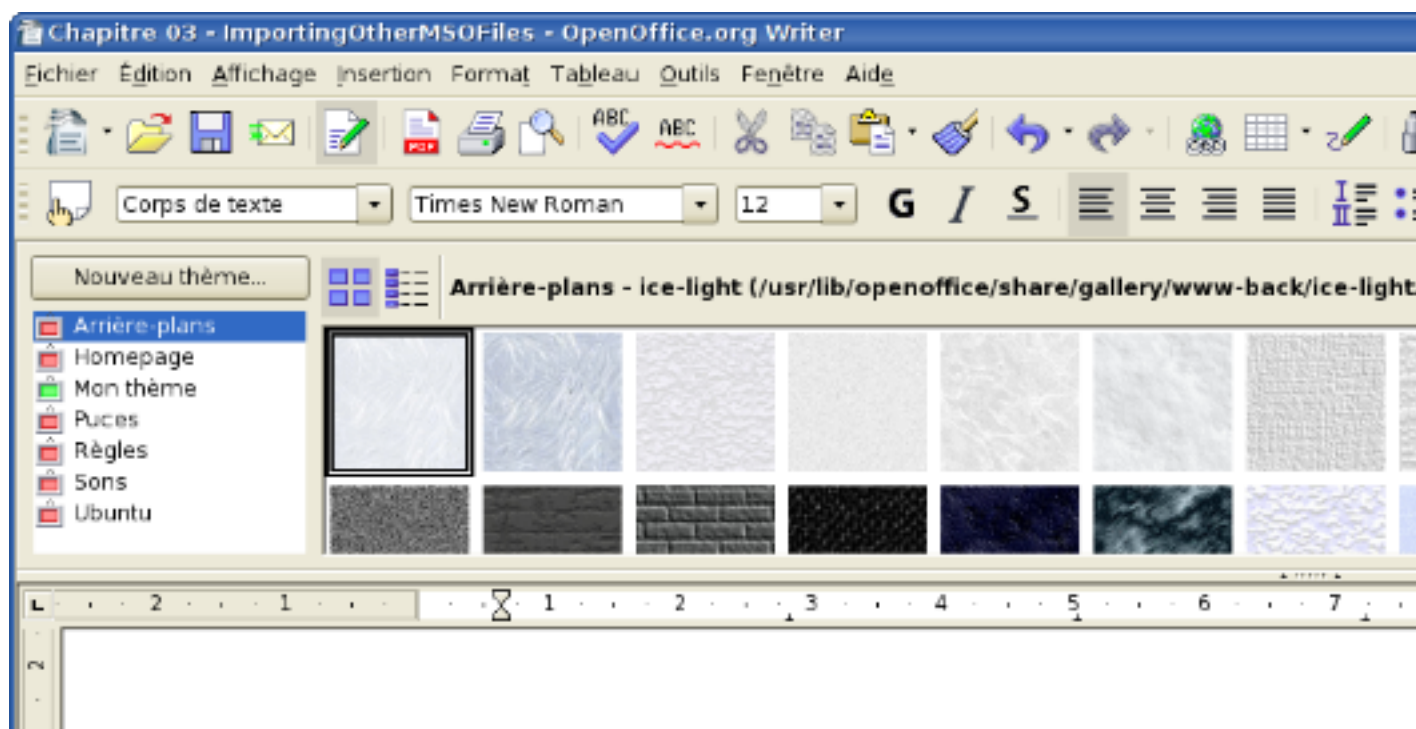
Chapitre 03 - ImportingOtherMSOFiles - OpenOffice.org Writer

Fichier Édition Affichage Insertion Format Tableau Outils Fenêtre Aide

ABC ABC

Corps de texte
Times New Roman
12
G I S

Nouveau thème...

Arrière-plans - ice-light (/usr/lib/openoffice/share/gallery/www-back/ice-light

Arrière-plans
Homepage
Mon thème
Puces
Règles
Sons
Ubuntu

2 1 1 2 3 4 5 6 7

2